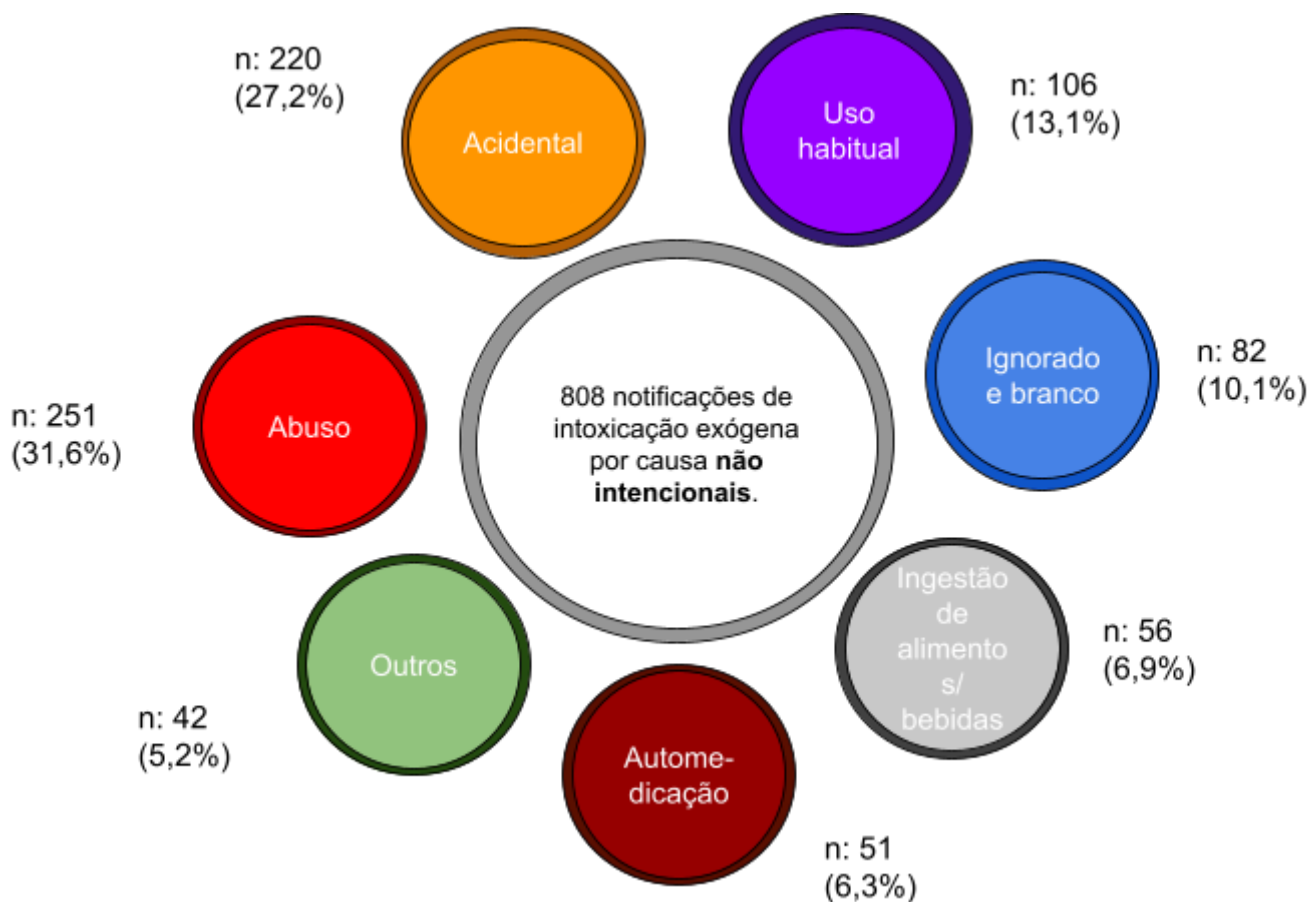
n: 220
(27,2%)

Acidental

Uso habitual

n: 106
(13,1%)

Ignorado e branco

n: 82
(10,1%)

808 notificações de intoxicação exógena por causa **não intencionais**.

Abuso

n: 251
(31,6%)

Ingestão de alimento s/ bebidas

n: 56
(6,9%)

Outros

n: 42
(5,2%)

Automedicação

n: 51
(6,3%)